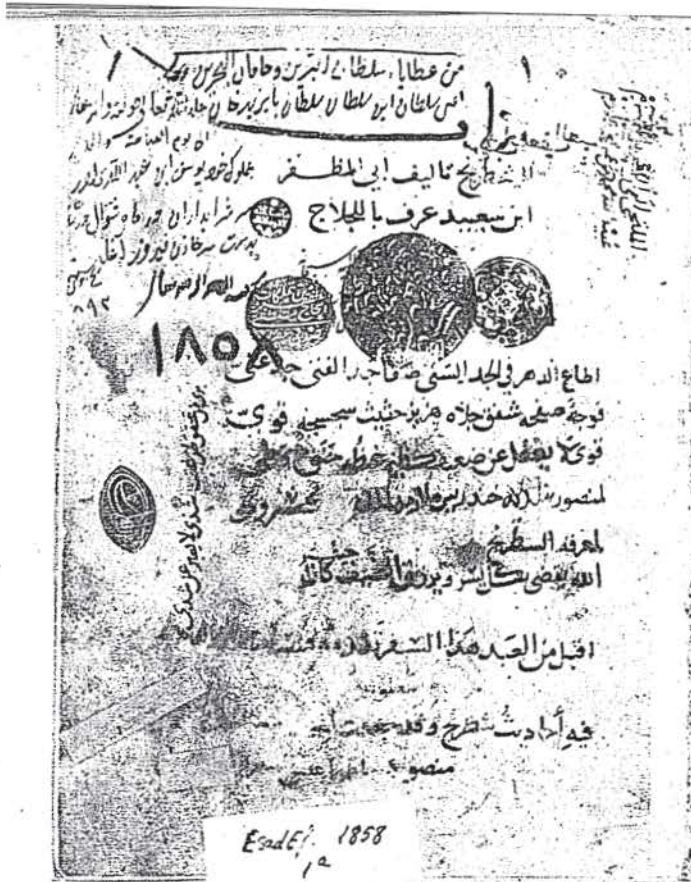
١
من عطايا سلطان البرين وخاقان البحرين
ابن سلطان ابو سلطان السلطان بايزيد خان خلد الله تعالى
الى يوم القيامة
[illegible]
اين تاريخ تاليف ابى المظفر
ابن سعيد عرف بالحلاج
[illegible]
١٨٥٨
الطالع الدهر في الجد السني
توجه صحيفة شفق جاه
قوى لا يفصل عن صعيد
لمنصور
المعرفة السلطان
الله يقضي بكل يسر
اقبل من العبد هذا السفر
فيه أحاديث شرح
منصور
Esad Ef. 1858
1a